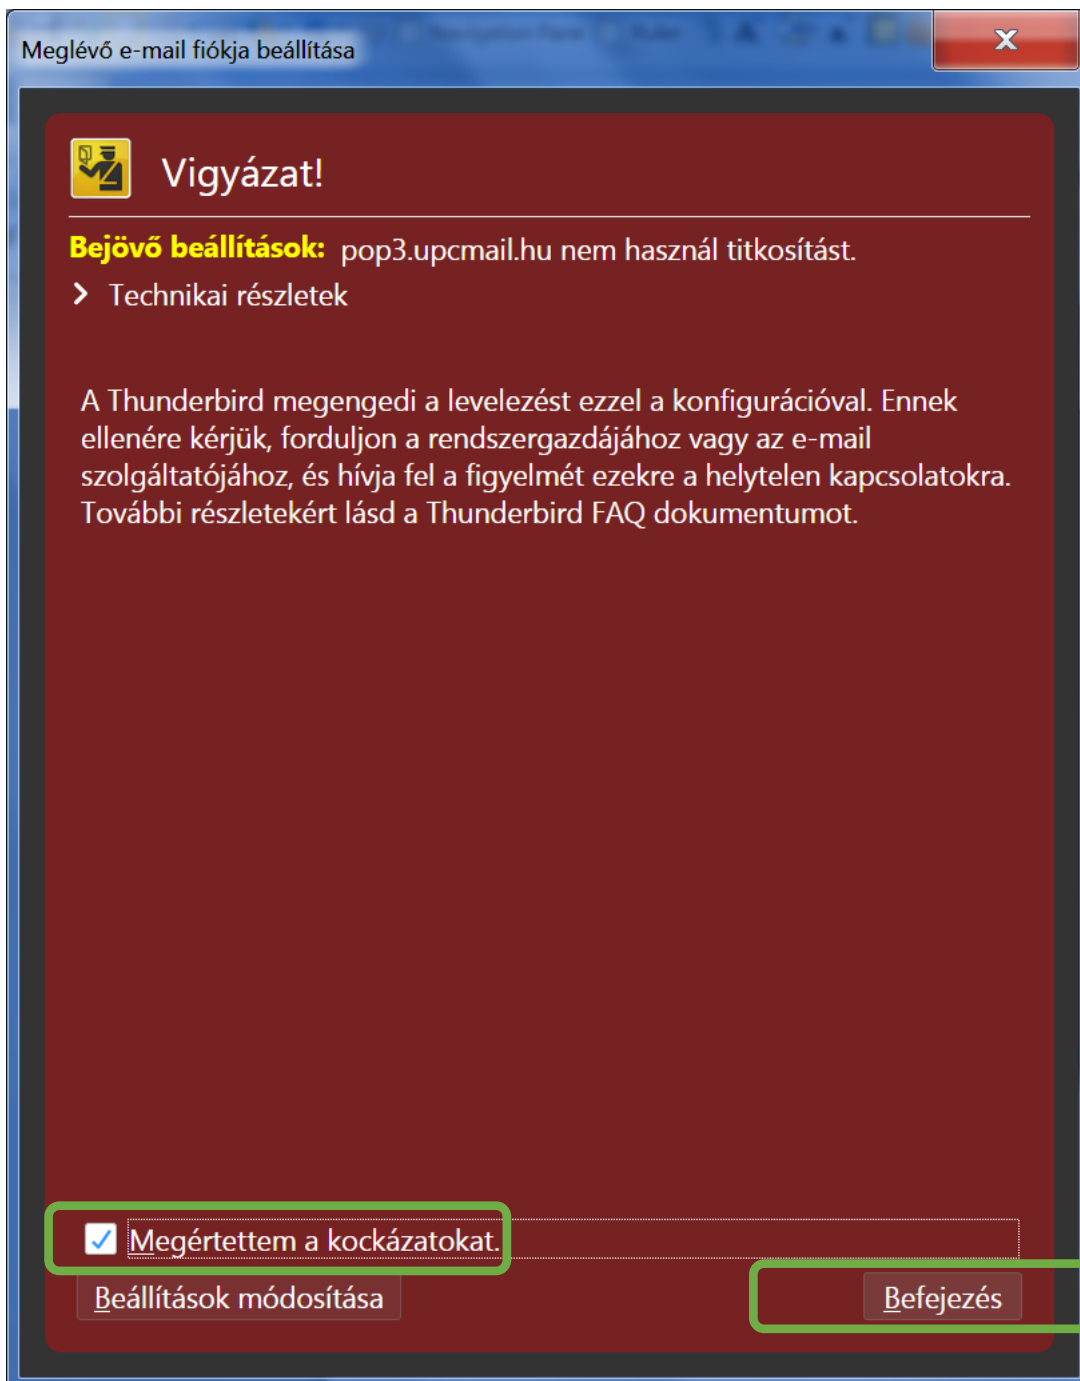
Meglévő e-mail fiókja beállítása

Vigyázat!

Bejövő beállítások: pop3.upcmail.hu nem használ titkosítást.

Technikai részletek

A Thunderbird megengedi a levelezést ezzel a konfigurációval. Ennek ellenére kérjük, forduljon a rendszergazdájához vagy az e-mail szolgáltatójához, és hívja fel a figyelmét ezekre a helytelen kapcsolatokra. További részletekért lásd a Thunderbird FAQ dokumentumot.

Megértettem a kockázatokat.

Beállítások módosítása

Befejezés